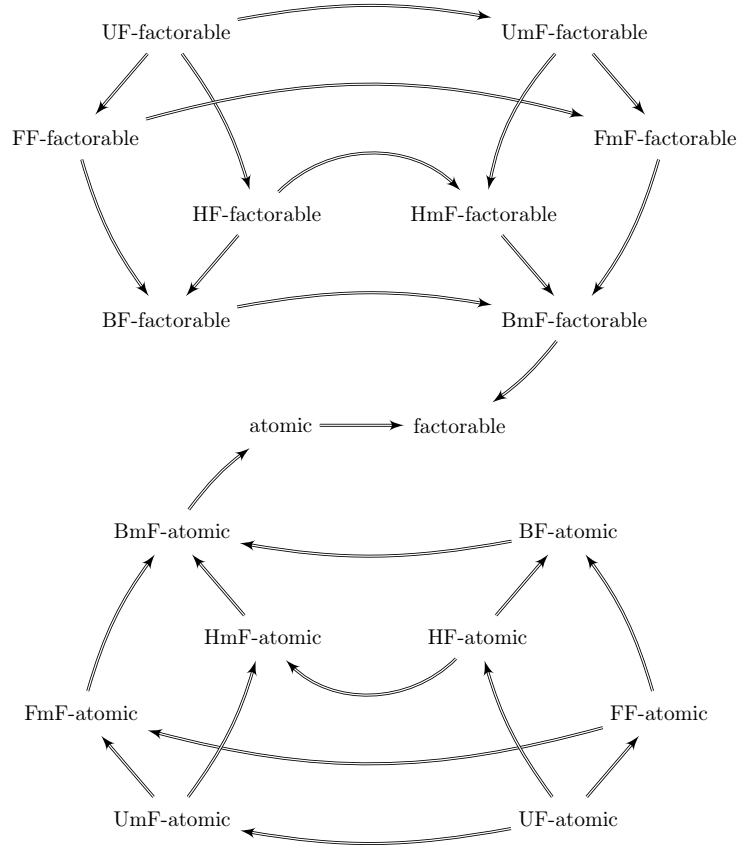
UF-factorable
UmF-factorable
FF-factorable
FmF-factorable
HF-factorable
HmF-factorable
BF-factorable
BmF-factorable
atomic
factorable
BmF-atomic
BF-atomic
HmF-atomic
HF-atomic
FmF-atomic
FF-atomic
UmF-atomic
UF-atomic